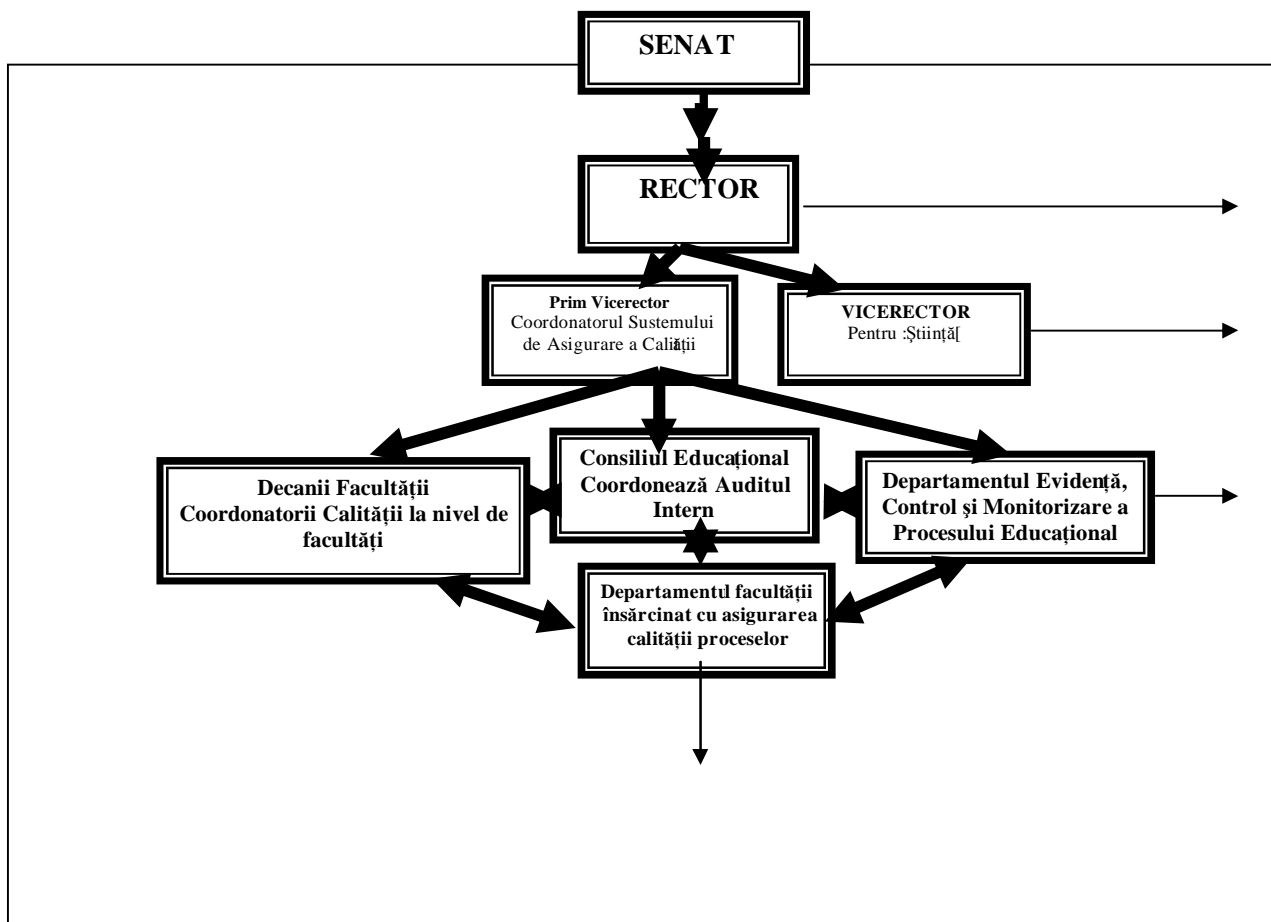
SENAT

RECTOR

Prim Vicerector
Coordonatorul Sustemului de Asigurare a Calităţii

VICERECTOR
Pentru :Ştiinţă[

Decanii Facultăţii
Coordonatorii Calităţii la nivel de facultăţi

Consiliul Educaţional
Coordonează Auditul Intern

Departamentul Evidenţă, Control şi Monitorizare a Procesului Educaţional

Departamentul facultăţii însărcinat cu asigurarea calităţii proceselor